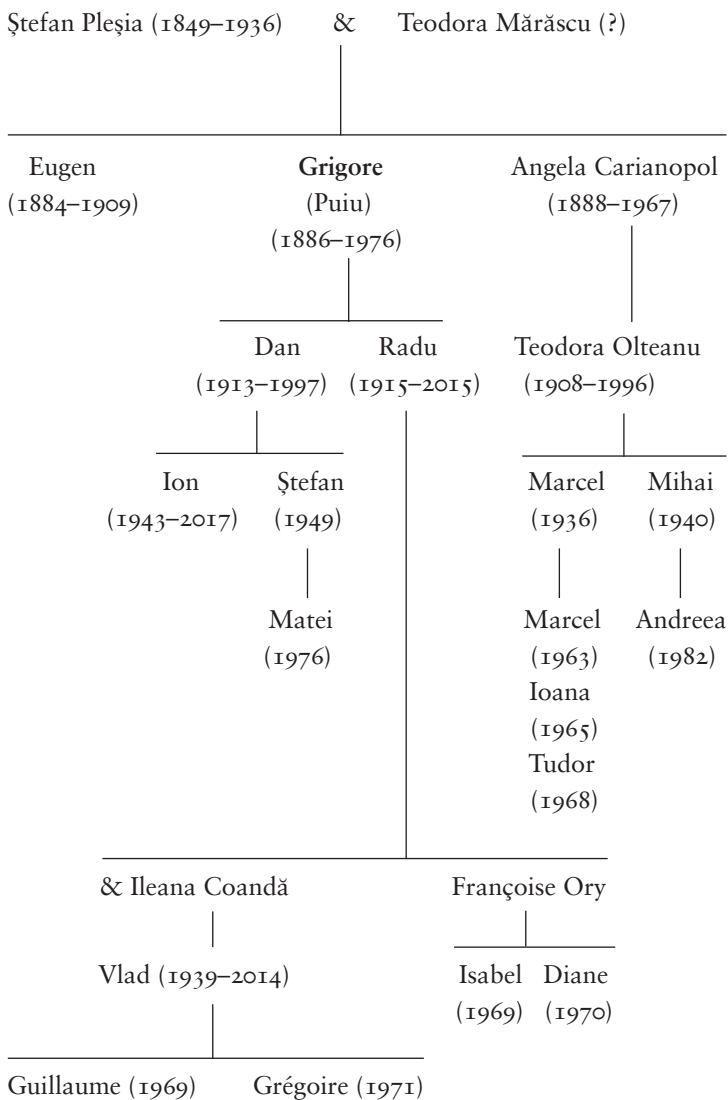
Ştefan Pleşia (1849–1936) & Teodora Mărăscu (?)

Eugen (1884–1909)

Grigore (Puiu) (1886–1976)

Angela Carianopol (1888–1967)

Dan (1913–1997)

Radu (1915–2015)

Teodora Olteanu (1908–1996)

Ion (1943–2017)

Ştefan (1949)

Matei (1976)

Marcel (1936)

Mihai (1940)

Marcel (1963) Ioana (1965) Tudor (1968)

Andreea (1982)

& Ileana Coandă

Vlad (1939–2014)

Guillaume (1969) Grégoire (1971)

Françoise Ory

Isabel (1969) Diane (1970)